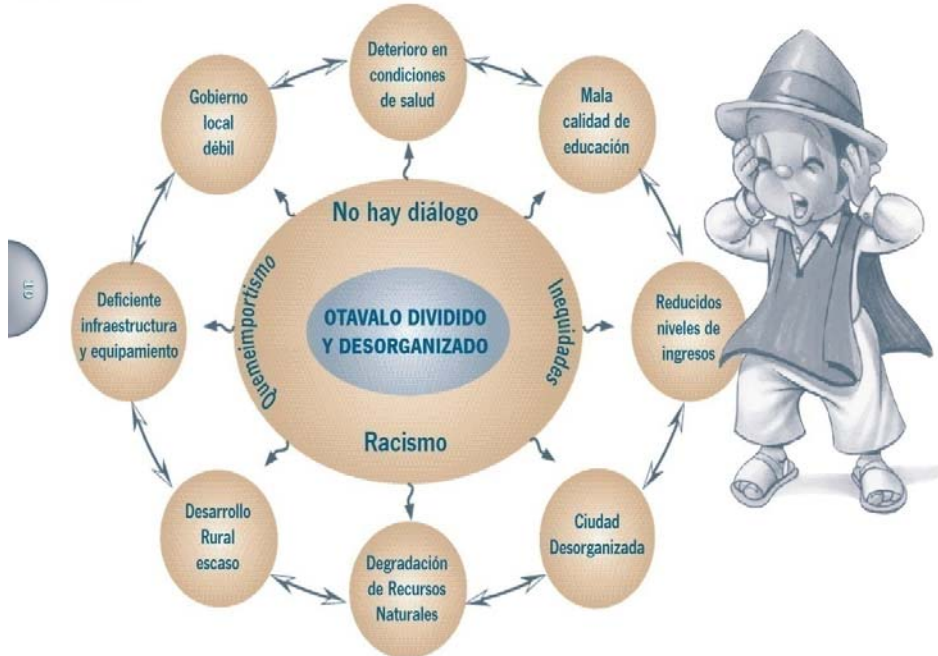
16

Deterioro en condiciones de salud

Gobierno local débil

Mala calidad de educación

No hay diálogo

Quemeimportismo

OTAVALO DIVIDIDO Y DESORGANIZADO

Inequidades

Deficiente infraestructura y equipamiento

Reducidos niveles de ingresos

Racismo

Desarrollo Rural escaso

Ciudad Desorganizada

Degradación de Recursos Naturales